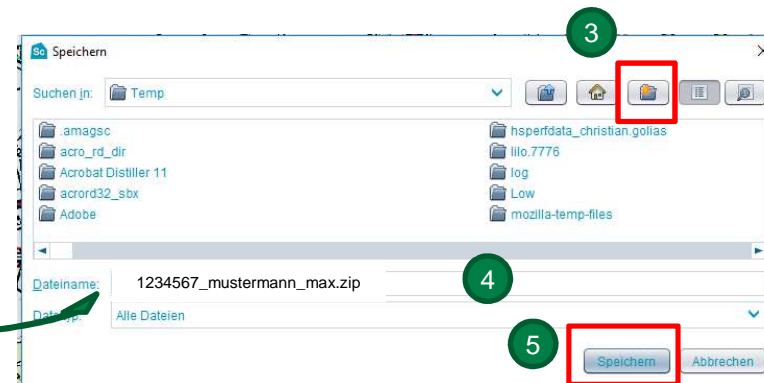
Speichern

3

Suchen in: Temp

.amagsc
acro_rd_dir
Acrobat Distiller 11
acrord32_sbx
Adobe

hsperfdata_christian.golias
lilo.7776
log
Low
mozilla-temp-files

Dateiname: 1234567_mustermann_max.zip

4

Dateityp: Alle Dateien

5

Speichern Abbrechen